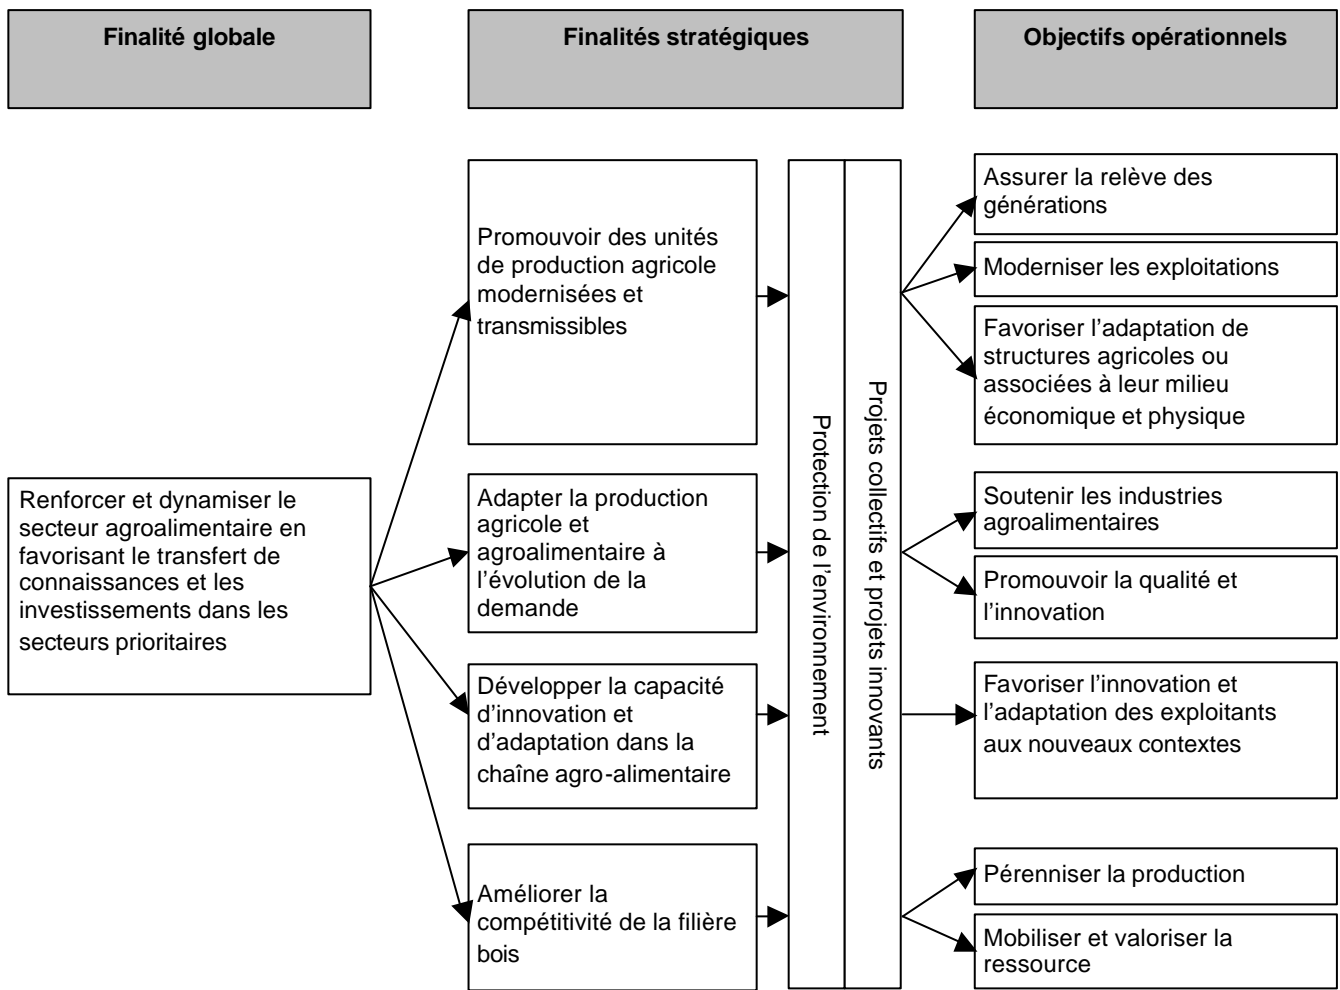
Finalité globale

Finalités stratégiques

Objectifs opérationnels

Renforcer et dynamiser le secteur agroalimentaire en favorisant le transfert de connaissances et les investissements dans les secteurs prioritaires

Promouvoir des unités de production agricole modernisées et transmissibles

Adapter la production agricole et agroalimentaire à l'évolution de la demande

Développer la capacité d'innovation et d'adaptation dans la chaîne agro-alimentaire

Améliorer la compétitivité de la filière bois

Protection de l'environnement

Projets collectifs et projets innovants

Assurer la relève des générations

Moderniser les exploitations

Favoriser l'adaptation de structures agricoles ou associées à leur milieu économique et physique

Soutenir les industries agroalimentaires

Promouvoir la qualité et l'innovation

Favoriser l'innovation et l'adaptation des exploitants aux nouveaux contextes

Pérenniser la production

Mobiliser et valoriser la ressource